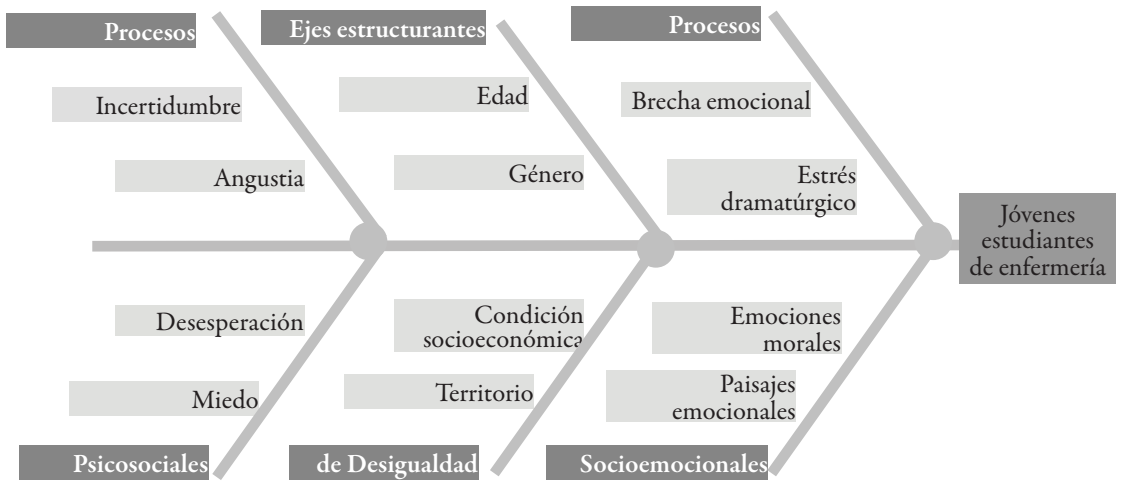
Procesos

Incertidumbre

Angustia

Ejes estructurantes

Edad

Género

Procesos

Brecha emocional

Estrés dramatúrgico

Jóvenes estudiantes de enfermería

Desesperación

Miedo

Psicosociales

Condición socioeconómica

Territorio

de Desigualdad

Emociones morales

Paisajes emocionales

Socioemocionales